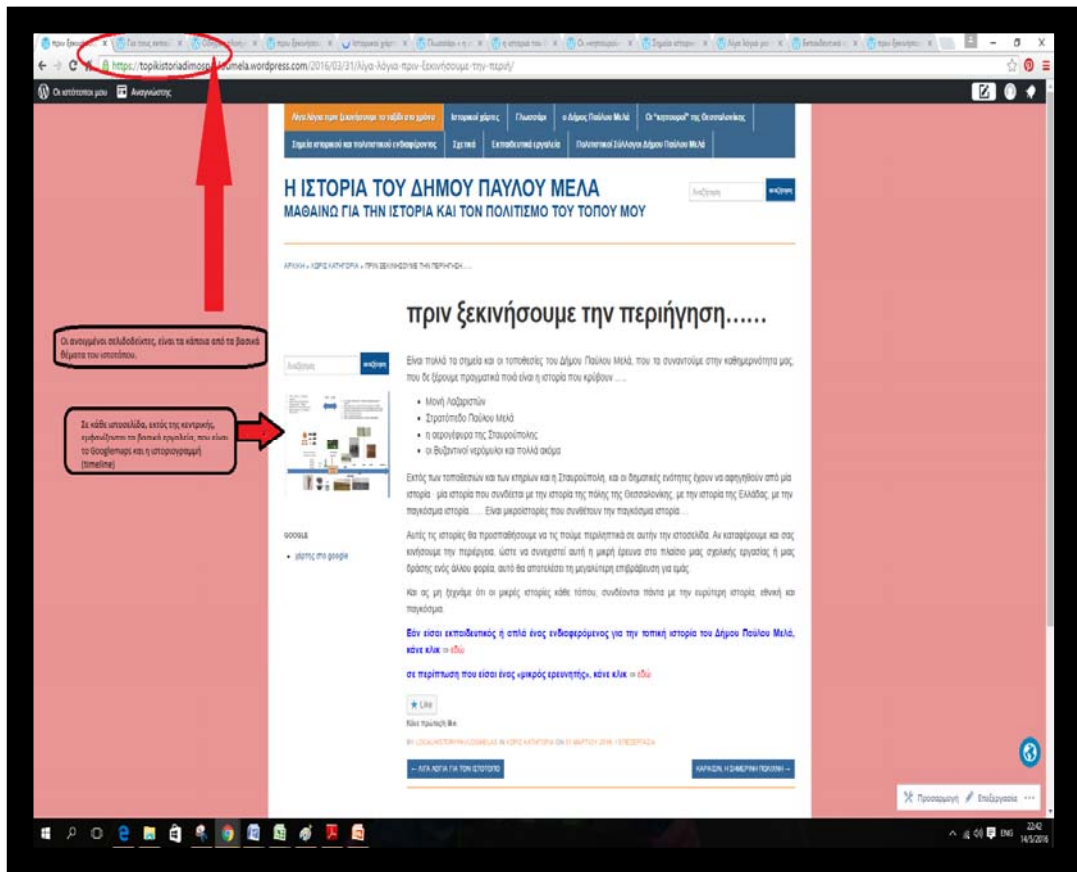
https://topikistoriadimosp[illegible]mela.wordpress.com/2016/03/31/λίγα-λόγια-πριν-ξεκινήσουμε-την-περιή/

Οι ιστότοποί μου Αναγνώστης

Λίγα λόγια πριν ξεκινήσουμε το ταξίδι στο χρόνο | Ιστορικοί χάρτες | Γλωσσάρι | ο Δήμος Παύλου Μελά | Οι "καστρουροί" της Θεσσαλονίκης
Σημεία ιστορικού και πολιτιστικού ενδιαφέροντος | Σχετικά | Εκπαιδευτικά εργαλεία | Πολιτιστικοί Σύλλογοι Δήμου Παύλου Μελά

Η ΙΣΤΟΡΙΑ ΤΟΥ ΔΗΜΟΥ ΠΑΥΛΟΥ ΜΕΛΑ
ΜΑΘΑΙΝΩ ΓΙΑ ΤΗΝ ΙΣΤΟΡΙΑ ΚΑΙ ΤΟΝ ΠΟΛΙΤΙΣΜΟ ΤΟΥ ΤΟΠΟΥ ΜΟΥ

Αναζήτηση αναζήτηση

ΑΡΧΙΚΗ » ΧΩΡΙΣ ΚΑΤΗΓΟΡΙΑ » ΠΡΙΝ ΞΕΚΙΝΗΣΟΥΜΕ ΤΗΝ ΠΕΡΙΗΓΗΣΗ......

πριν ξεκινήσουμε την περιήγηση......

Οι ανοιγμένοι σελιδοδείκτες, είναι τα κάποια από τα βασικά θέματα του ιστοτόπου.

Σε κάθε ιστοσελίδα, εκτός της κεντρικής, εμφανίζονται τα βασικά εργαλεία, που είναι το Googlemaps και η ιστοριογραμμή (timeline)

Είναι πολλά τα σημεία και οι τοποθεσίες του Δήμου Παύλου Μελά, που τα συναντούμε στην καθημερινότητα μας, που δε ξέρουμε πραγματικά ποιά είναι η ιστορία που κρύβουν .....

- Μονή Λαζαριστών
- Στρατόπεδο Παύλου Μελά
- η αερογέφυρα της Σταυρούπολης
- οι Βυζαντινοί νερόμυλοι και πολλά ακόμα

Εκτός των τοποθεσιών και των κτηρίων και η Σταυρούπολη, και οι δημοτικές ενότητες έχουν να αφηγηθούν από μία ιστορία . μία ιστορία που συνδέεται με την ιστορία της πόλης της Θεσσαλονίκης, με την ιστορία της Ελλάδας, με την παγκόσμια ιστορία..... Είναι μικροϊστορίες που συνθέτουν την παγκόσμια ιστορία ...

Αυτές τις ιστορίες θα προσπαθήσουμε να τις πούμε περιληπτικά σε αυτήν την ιστοσελίδα. Αν καταφέρουμε και σας κινήσουμε την περιέργεια, ώστε να συνεχιστεί αυτή η μικρή έρευνα στο πλαίσιο μιας σχολικής εργασίας ή μιας δράσης ενός άλλου φορέα, αυτό θα αποτελέσει τη μεγαλύτερη επιβράβευση για εμάς

Και ας μη ξεχνάμε ότι οι μικρές ιστορίες κάθε τόπου, συνδέονται πάντα με την ευρύτερη ιστορία, εθνική και παγκόσμια.

Εαν είσαι εκπαιδευτικός ή απλά ένας ενδιαφερόμενος για την τοπική ιστορία του Δήμου Παύλου Μελά, κάνε κλικ ⇒ εδώ

σε περίπτωση που είσαι ένας «μικρός ερευνητής», κάνε κλικ ⇒ εδώ

GOOGLE
- χάρτης στο google

Like
Κάνε πρώτος/η like.

BY LOCALHISTORYPAVLOSMELAS IN ΧΩΡΙΣ ΚΑΤΗΓΟΡΙΑ ON 31 ΜΑΡΤΙΟΥ 2016. 1 ΕΠΕΞΕΡΓΑΣΙΑ

← ΛΙΓΑ ΛΟΓΙΑ ΓΙΑ ΤΟΝ ΙΣΤΟΤΟΠΟ | ΚΑΡΑΙΣΙΝ, Η ΣΗΜΕΡΙΝΗ ΠΟΛΙΧΝΗ →

Προσαρμογή Επεξεργασία

ENG 22:42 14/5/2016